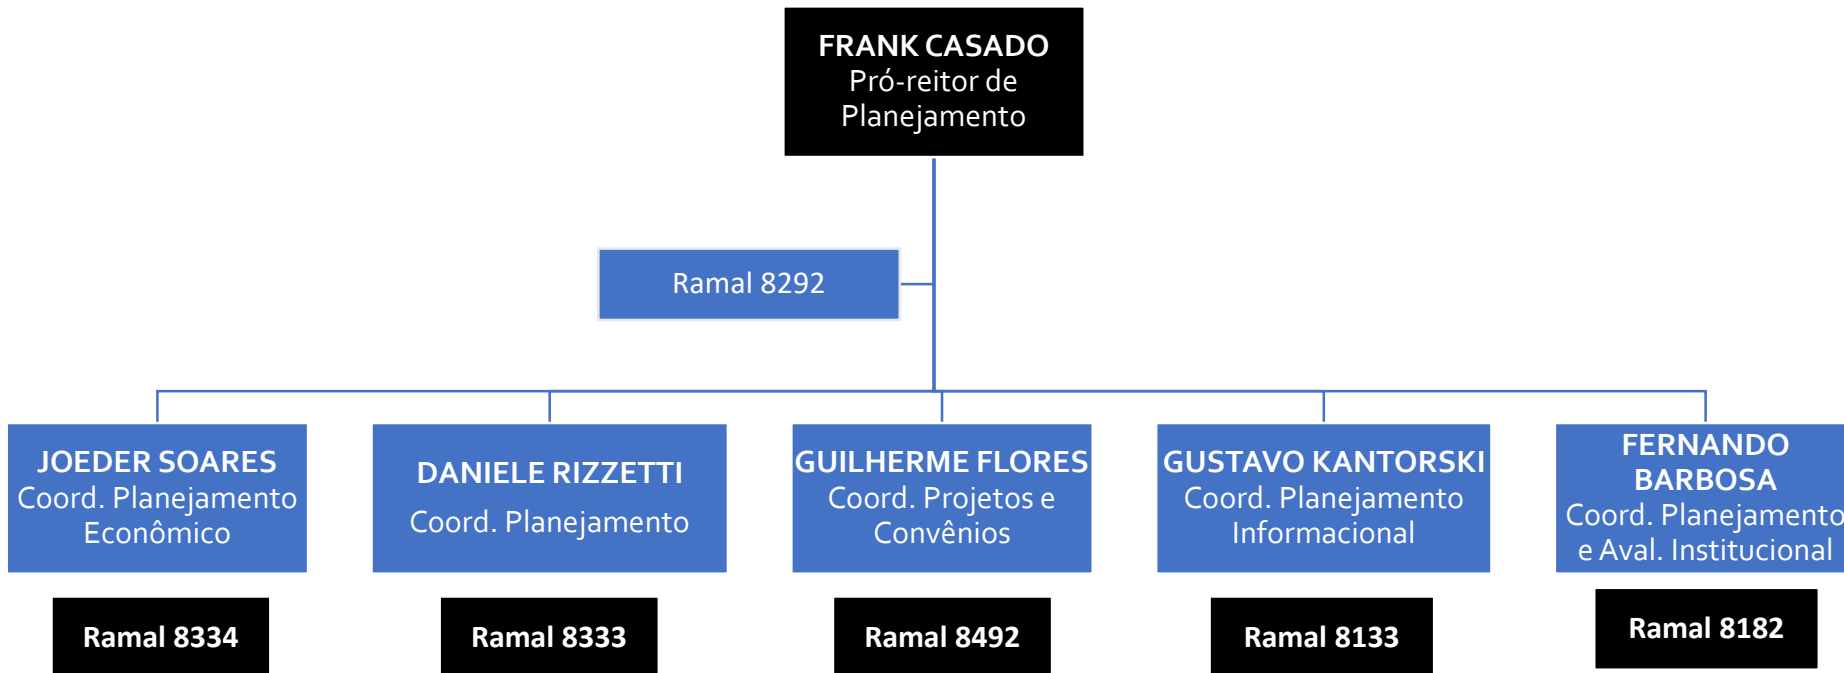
FRANK CASADO
Pró-reitor de Planejamento

Ramal 8292

JOEDER SOARES
Coord. Planejamento Econômico

Ramal 8334

DANIELE RIZZETTI
Coord. Planejamento

Ramal 8333

GUILHERME FLORES
Coord. Projetos e Convênios

Ramal 8492

GUSTAVO KANTORSKI
Coord. Planejamento Informacional

Ramal 8133

FERNANDO BARBOSA
Coord. Planejamento e Aval. Institucional

Ramal 8182